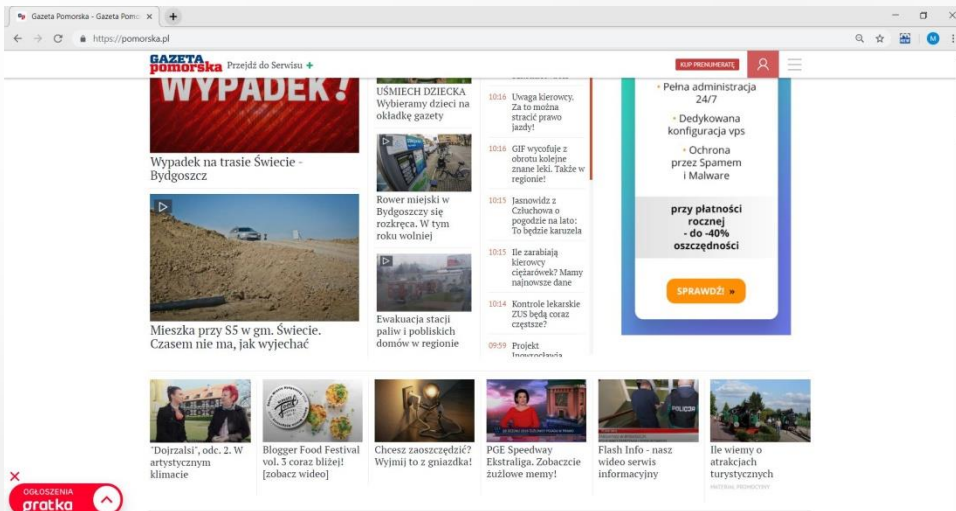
Gazeta Pomorska - Gazeta Pomo ×

https://pomorska.pl

GAZETA pomorska Przejdź do Serwisu +

KUP PRENUMERATĘ

WYPADEK!

Wypadek na trasie Świecie - Bydgoszcz

Mieszka przy S5 w gm. Świecie. Czasem nie ma, jak wyjechać

UŚMIECH DZIECKA Wybieramy dzieci na okładkę gazety

Rower miejski w Bydgoszczy się rozkręca. W tym roku wolniej

Ewakuacja stacji paliw i pobliskich domów w regionie

10:16 Uwaga kierowcy. Za to można stracić prawo jazdy!

10:16 GIF wycofuje z obrotu kolejne znane leki. Także w regionie!

10:15 Jasnowidz z Człuchowa o pogodzie na lato: To będzie karuzela

10:15 Ile zarabiają kierowcy ciężarówek? Mamy najnowsze dane

10:14 Kontrole lekarskie ZUS będą coraz częstsze?

09:59 Projekt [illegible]

• Pełna administracja 24/7

• Dedykowana konfiguracja vps

• Ochrona przez Spamem i Malware

przy płatności rocznej - do -40% oszczędności

SPRAWDŹ! »

"Dojrzalsi", odc. 2. W artystycznym klimacie

Blogger Food Festival vol. 3 coraz bliżej! [zobacz wideo]

Chcesz zaoszczędzić? Wyjmij to z gniazdka!

PGE Speedway Ekstraliga. Zobaczcie żużlowe memy!

Flash Info - nasz wideo serwis informacyjny

Ile wiemy o atrakcjach turystycznych

MATERIAŁ PROMOCYJNY

POLICJA

OGŁOSZENIA gratka